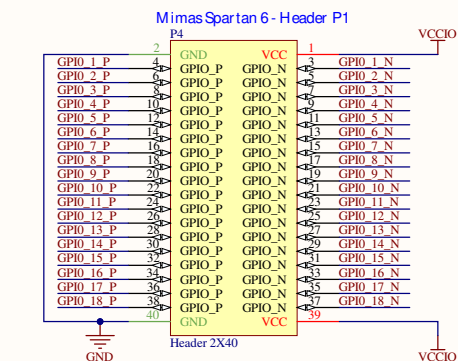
Mimas Spartan 6 - Header P1

P4

| | | | | | |
|---|---|---|---|---|---|
| | 2 | GND | VCC | 1 | VCCIO |
| GPIO_1_P | 4 | GPIO_P | GPIO_N | 3 | GPIO_1_N |
| GPIO_2_P | 6 | GPIO_P | GPIO_N | 5 | GPIO_2_N |
| GPIO_3_P | 8 | GPIO_P | GPIO_N | 7 | GPIO_3_N |
| GPIO_4_P | 10 | GPIO_P | GPIO_N | 9 | GPIO_4_N |
| GPIO_5_P | 12 | GPIO_P | GPIO_N | 11 | GPIO_5_N |
| GPIO_6_P | 14 | GPIO_P | GPIO_N | 13 | GPIO_6_N |
| GPIO_7_P | 16 | GPIO_P | GPIO_N | 15 | GPIO_7_N |
| GPIO_8_P | 18 | GPIO_P | GPIO_N | 17 | GPIO_8_N |
| GPIO_9_P | 20 | GPIO_P | GPIO_N | 19 | GPIO_9_N |
| GPIO_10_P | 22 | GPIO_P | GPIO_N | 21 | GPIO_10_N |
| GPIO_11_P | 24 | GPIO_P | GPIO_N | 23 | GPIO_11_N |
| GPIO_12_P | 26 | GPIO_P | GPIO_N | 25 | GPIO_12_N |
| GPIO_13_P | 28 | GPIO_P | GPIO_N | 27 | GPIO_13_N |
| GPIO_14_P | 30 | GPIO_P | GPIO_N | 29 | GPIO_14_N |
| GPIO_15_P | 32 | GPIO_P | GPIO_N | 31 | GPIO_15_N |
| GPIO_16_P | 34 | GPIO_P | GPIO_N | 33 | GPIO_16_N |
| GPIO_17_P | 36 | GPIO_P | GPIO_N | 35 | GPIO_17_N |
| GPIO_18_P | 38 | GPIO_P | GPIO_N | 37 | GPIO_18_N |
| GND | 40 | GND | VCC | 39 | VCCIO |

Header 2X40